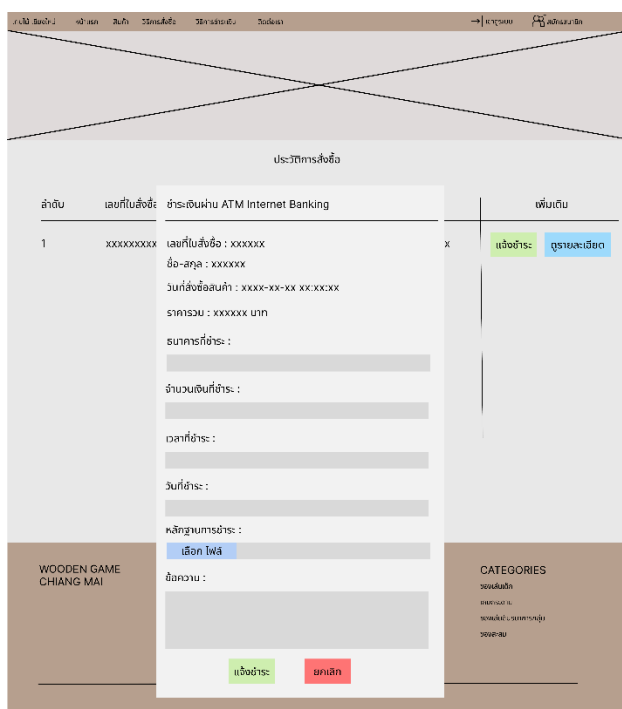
ไม้ ล้อเล่น หน้าแรก สินค้า วิธีการสั่งซื้อ วิธีการชำระเงิน ติดต่อเรา

เข้าสู่ระบบ สมัครสมาชิก

ประวัติการสั่งซื้อ

ลำดับ เลขที่ใบสั่งซื้อ

1 xxxxxxxxx

x

เพิ่มเติม

แจ้งชำระ ดูรายละเอียด

ชำระเงินผ่าน ATM Internet Banking

เลขที่ใบสั่งซื้อ : xxxxxx

ชื่อ-สกุล : xxxxxx

วันที่สั่งซื้อสินค้า : xxxx-xx-xx xx:xx:xx

ราคารวม : xxxxxx บาท

ธนาคารที่ชำระ :

จำนวนเงินที่ชำระ :

เวลาที่ชำระ :

วันที่ชำระ :

หลักฐานการชำระ :

เลือก ไฟล์

ข้อความ :

แจ้งชำระ ยกเลิก

WOODEN GAME CHIANG MAI

CATEGORIES
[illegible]
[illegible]
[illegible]
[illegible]